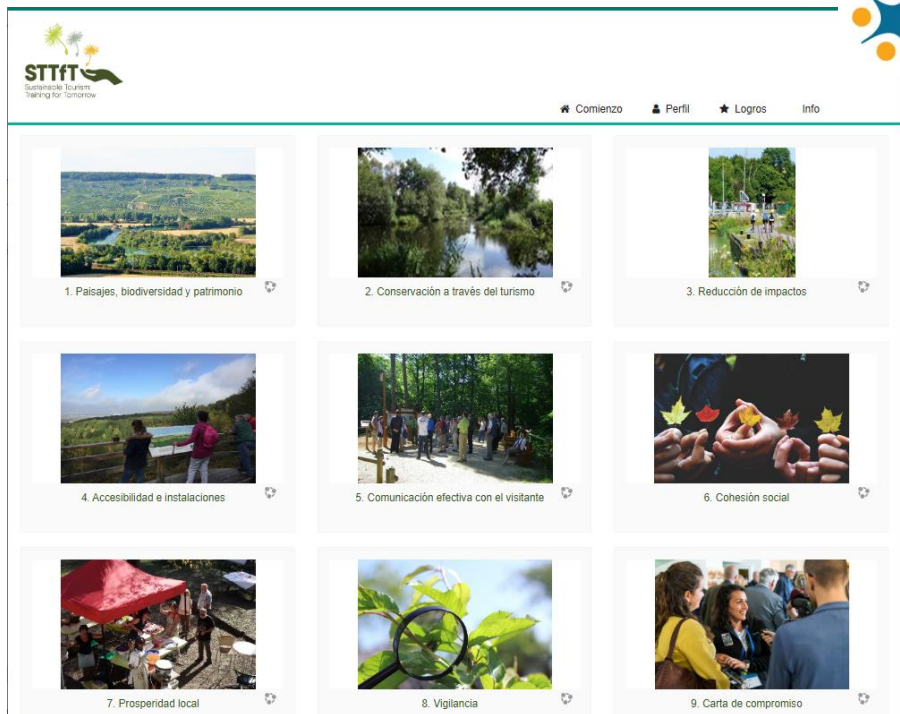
STTfT
Sustainable Tourism Training for Tomorrow

Comienzo Perfil Logros Info

1. Paisajes, biodiversidad y patrimonio

2. Conservación a través del turismo

3. Reducción de impactos

4. Accesibilidad e instalaciones

5. Comunicación efectiva con el visitante

6. Cohesión social

7. Prosperidad local

8. Vigilancia

9. Carta de compromiso